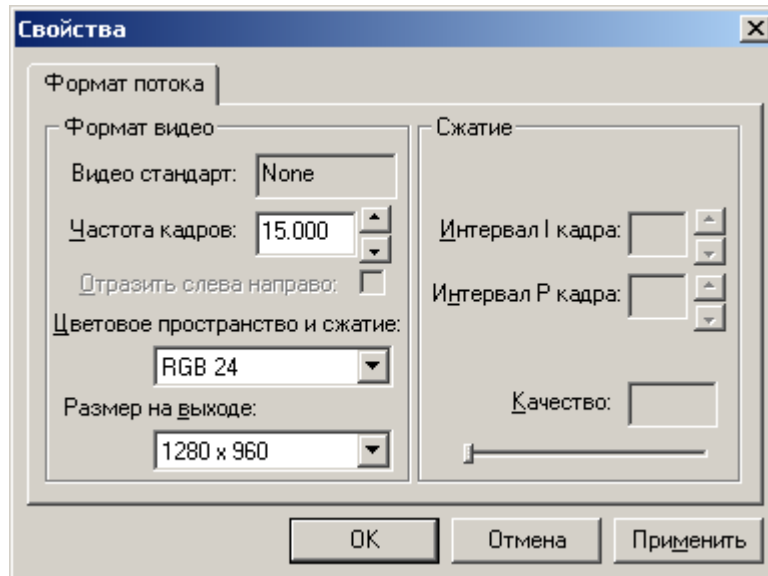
Свойства

Формат потока

Формат видео

Видео стандарт: None

Частота кадров: 15.000

Отразить слева направо:

Цветовое пространство и сжатие:

RGB 24

Размер на выходе:

1280 x 960

Сжатие

Интервал I кадра:

Интервал P кадра:

Качество:

OK

Отмена

Применить